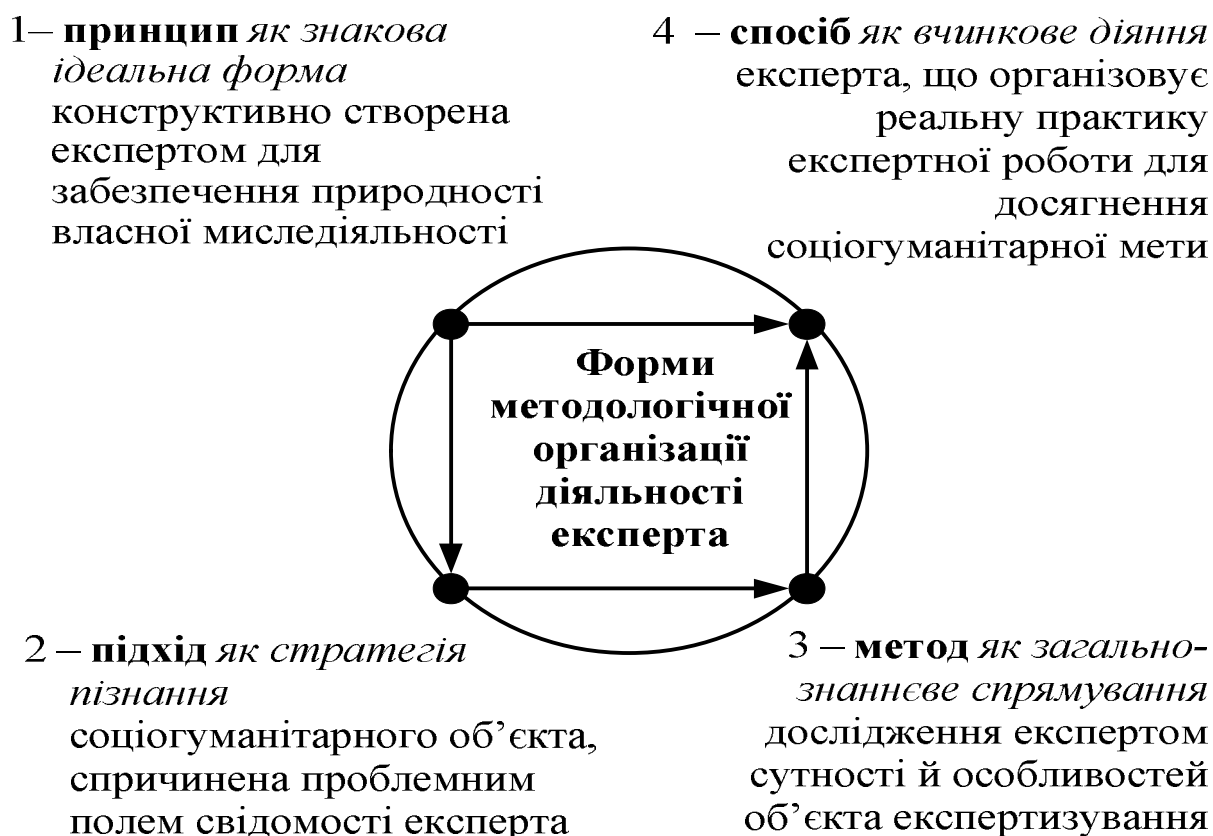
1– **принцип** *як знакова ідеальна форма* конструктивно створена експертом для забезпечення природності власної миследіяльності

4 – **спосіб** *як вчинкове діяння* експерта, що організовує реальну практику експертної роботи для досягнення соціогуманітарної мети

**Форми методологічної організації діяльності експерта**

2 – **підхід** *як стратегія пізнання* соціогуманітарного об’єкта, спричинена проблемним полем свідомості експерта

3 – **метод** *як загальнознаннєве спрямування* дослідження експертом сутності й особливостей об’єкта експертизування